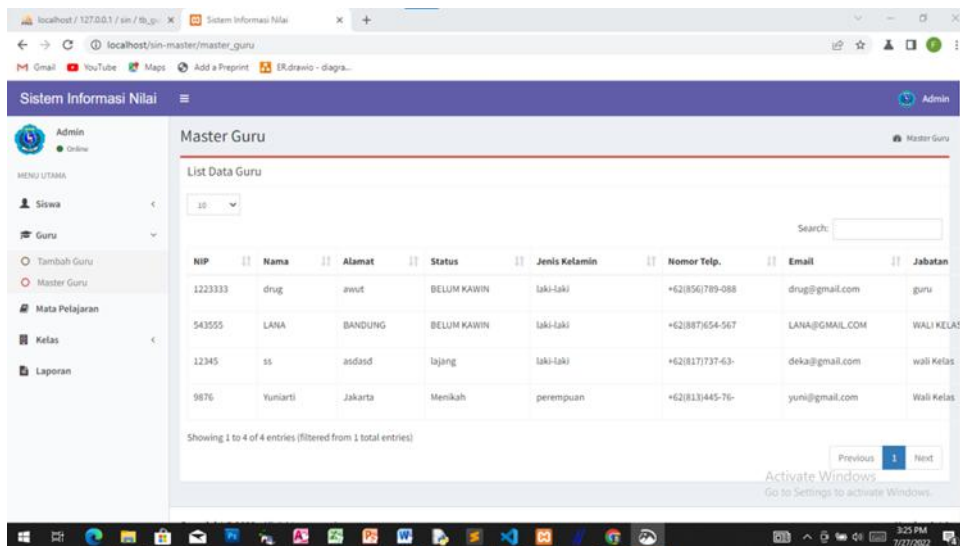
localhost / 127.0.0.1 / sin / tb_gu ×
Sistem Informasi Nilai ×
+
localhost/sin-master/master_guru
Gmail YouTube Maps Add a Preprint ER.drawio - diagra...

Sistem Informasi Nilai
Admin

Admin
Online
MENU UTAMA
Siswa
Guru
Tambah Guru
Master Guru
Mata Pelajaran
Kelas
Laporan

Master Guru
Master Guru

List Data Guru

10

Search:

| NIP | Nama | Alamat | Status | Jenis Kelamin | Nomor Telp. | Email | Jabatan |
|---|---|---|---|---|---|---|---|
| 1223333 | drug | awut | BELUM KAWIN | laki-laki | +62(856)789-088 | drug@gmail.com | guru |
| 543555 | LANA | BANDUNG | BELUM KAWIN | laki-laki | +62(887)654-567 | LANA@GMAIL.COM | WALI KELAS |
| 12345 | ss | asdasd | lajang | laki-laki | +62(817)737-63- | deka@gmail.com | wali Kelas |
| 9876 | Yuniarti | Jakarta | Menikah | perempuan | +62(813)445-76- | yuni@gmail.com | Wali Kelas |

Showing 1 to 4 of 4 entries (filtered from 1 total entries)

Previous 1 Next

Activate Windows
Go to Settings to activate Windows.

3:25 PM
7/27/2022